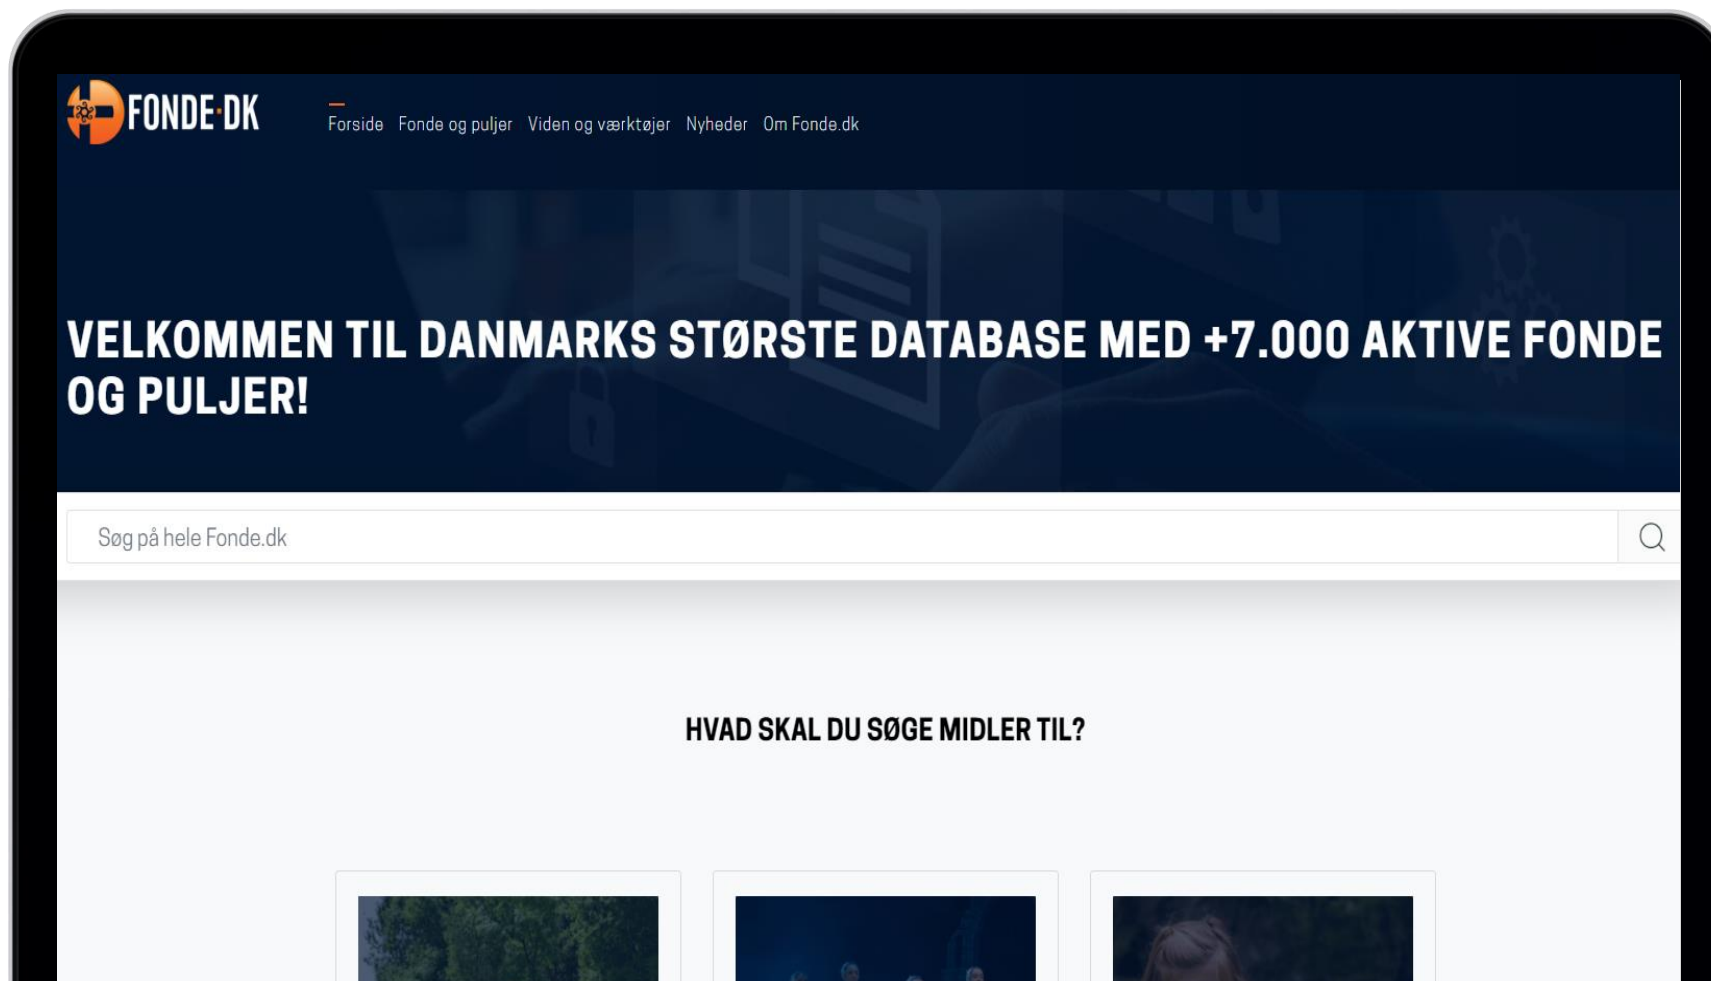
FONDE·DK

Forside Fonde og puljer Viden og værktøjer Nyheder Om Fonde.dk

VELKOMMEN TIL DANMARKS STØRSTE DATABASE MED +7.000 AKTIVE FONDE OG PULJER!

Søg på hele Fonde.dk

HVAD SKAL DU SØGE MIDLER TIL?